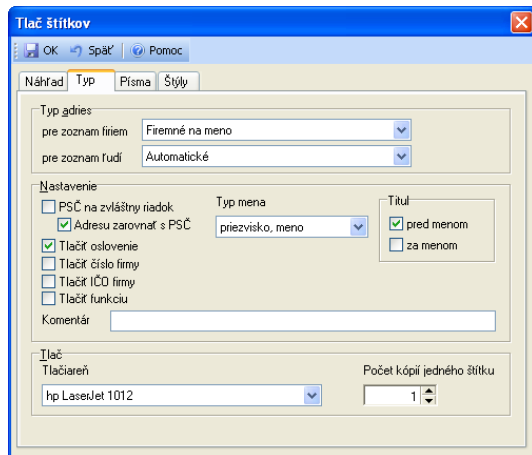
Tlač štítkov

OK Späť Pomoc

Náhľad Typ Písma Štýly

Typ adries
pre zoznam firiem Firemné na meno
pre zoznam ľudí Automatické

Nastavenie
PSČ na zvláštny riadok
Adresu zarovnať s PSČ
Tlačiť oslovenie
Tlačiť číslo firmy
Tlačiť IČO firmy
Tlačiť funkciu
Typ mena
priezvisko, meno
Titul
pred menom
za menom
Komentár

Tlač
Tlačiareň
hp LaserJet 1012
Počet kópií jedného štítku
1